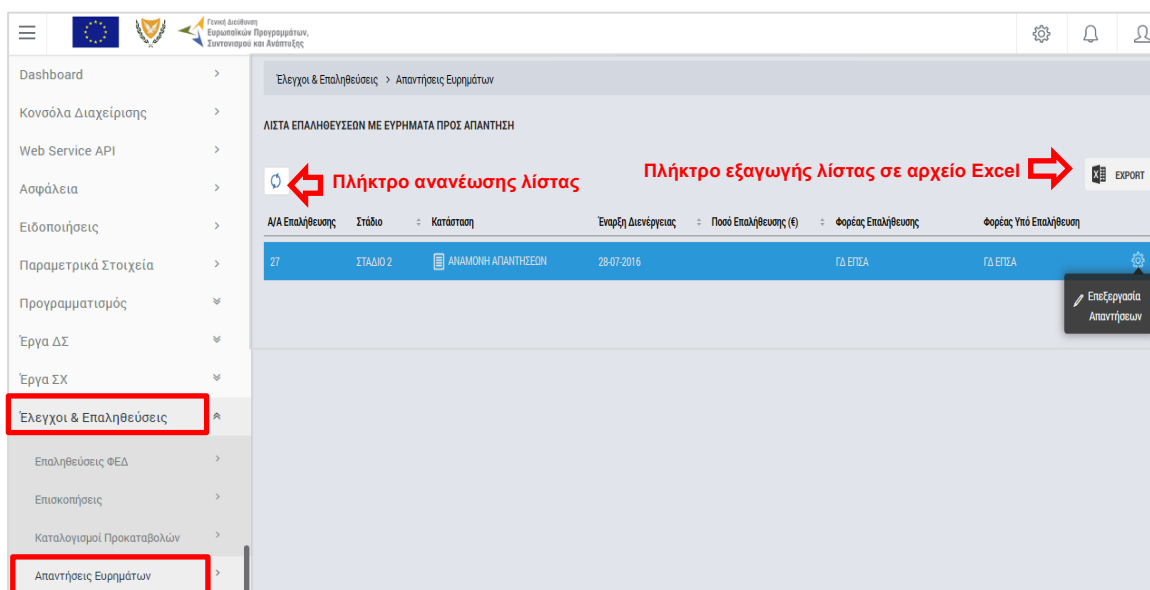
Γενική Διεύθυνση Ευρωπαϊκών Προγραμμάτων, Συντονισμού και Ανάπτυξης

Dashboard
Κονσόλα Διαχείρισης
Web Service API
Ασφάλεια
Ειδοποιήσεις
Παραμετρικά Στοιχεία
Προγραμματισμός
Έργα ΔΣ
Έργα ΣΧ
Έλεγχοι & Επαληθεύσεις
Επαληθεύσεις ΦΕΔ
Επισκοπήσεις
Καταλογισμοί Προκαταβολών
Απαντήσεις Ευρημάτων

Έλεγχοι & Επαληθεύσεις > Απαντήσεις Ευρημάτων

ΛΙΣΤΑ ΕΠΑΛΗΘΕΥΣΕΩΝ ΜΕ ΕΥΡΗΜΑΤΑ ΠΡΟΣ ΑΠΑΝΤΗΣΗ

Πλήκτρο ανανέωσης λίστας

Πλήκτρο εξαγωγής λίστας σε αρχείο Excel

EXPORT

| Α/Α Επαλήθευσης | Στάδιο | Κατάσταση | Έναρξη Διενέργειας | Ποσό Επαλήθευσης (€) | Φορέας Επαλήθευσης | Φορέας Υπό Επαλήθευση |
|---|---|---|---|---|---|---|
| 27 | ΣΤΑΔΙΟ 2 | ΑΝΑΜΟΝΗ ΑΠΑΝΤΗΣΕΩΝ | 28-07-2016 | | ΓΔ ΕΠΣΑ | ΓΔ ΕΠΣΑ |

Επεξεργασία Απαντήσεων